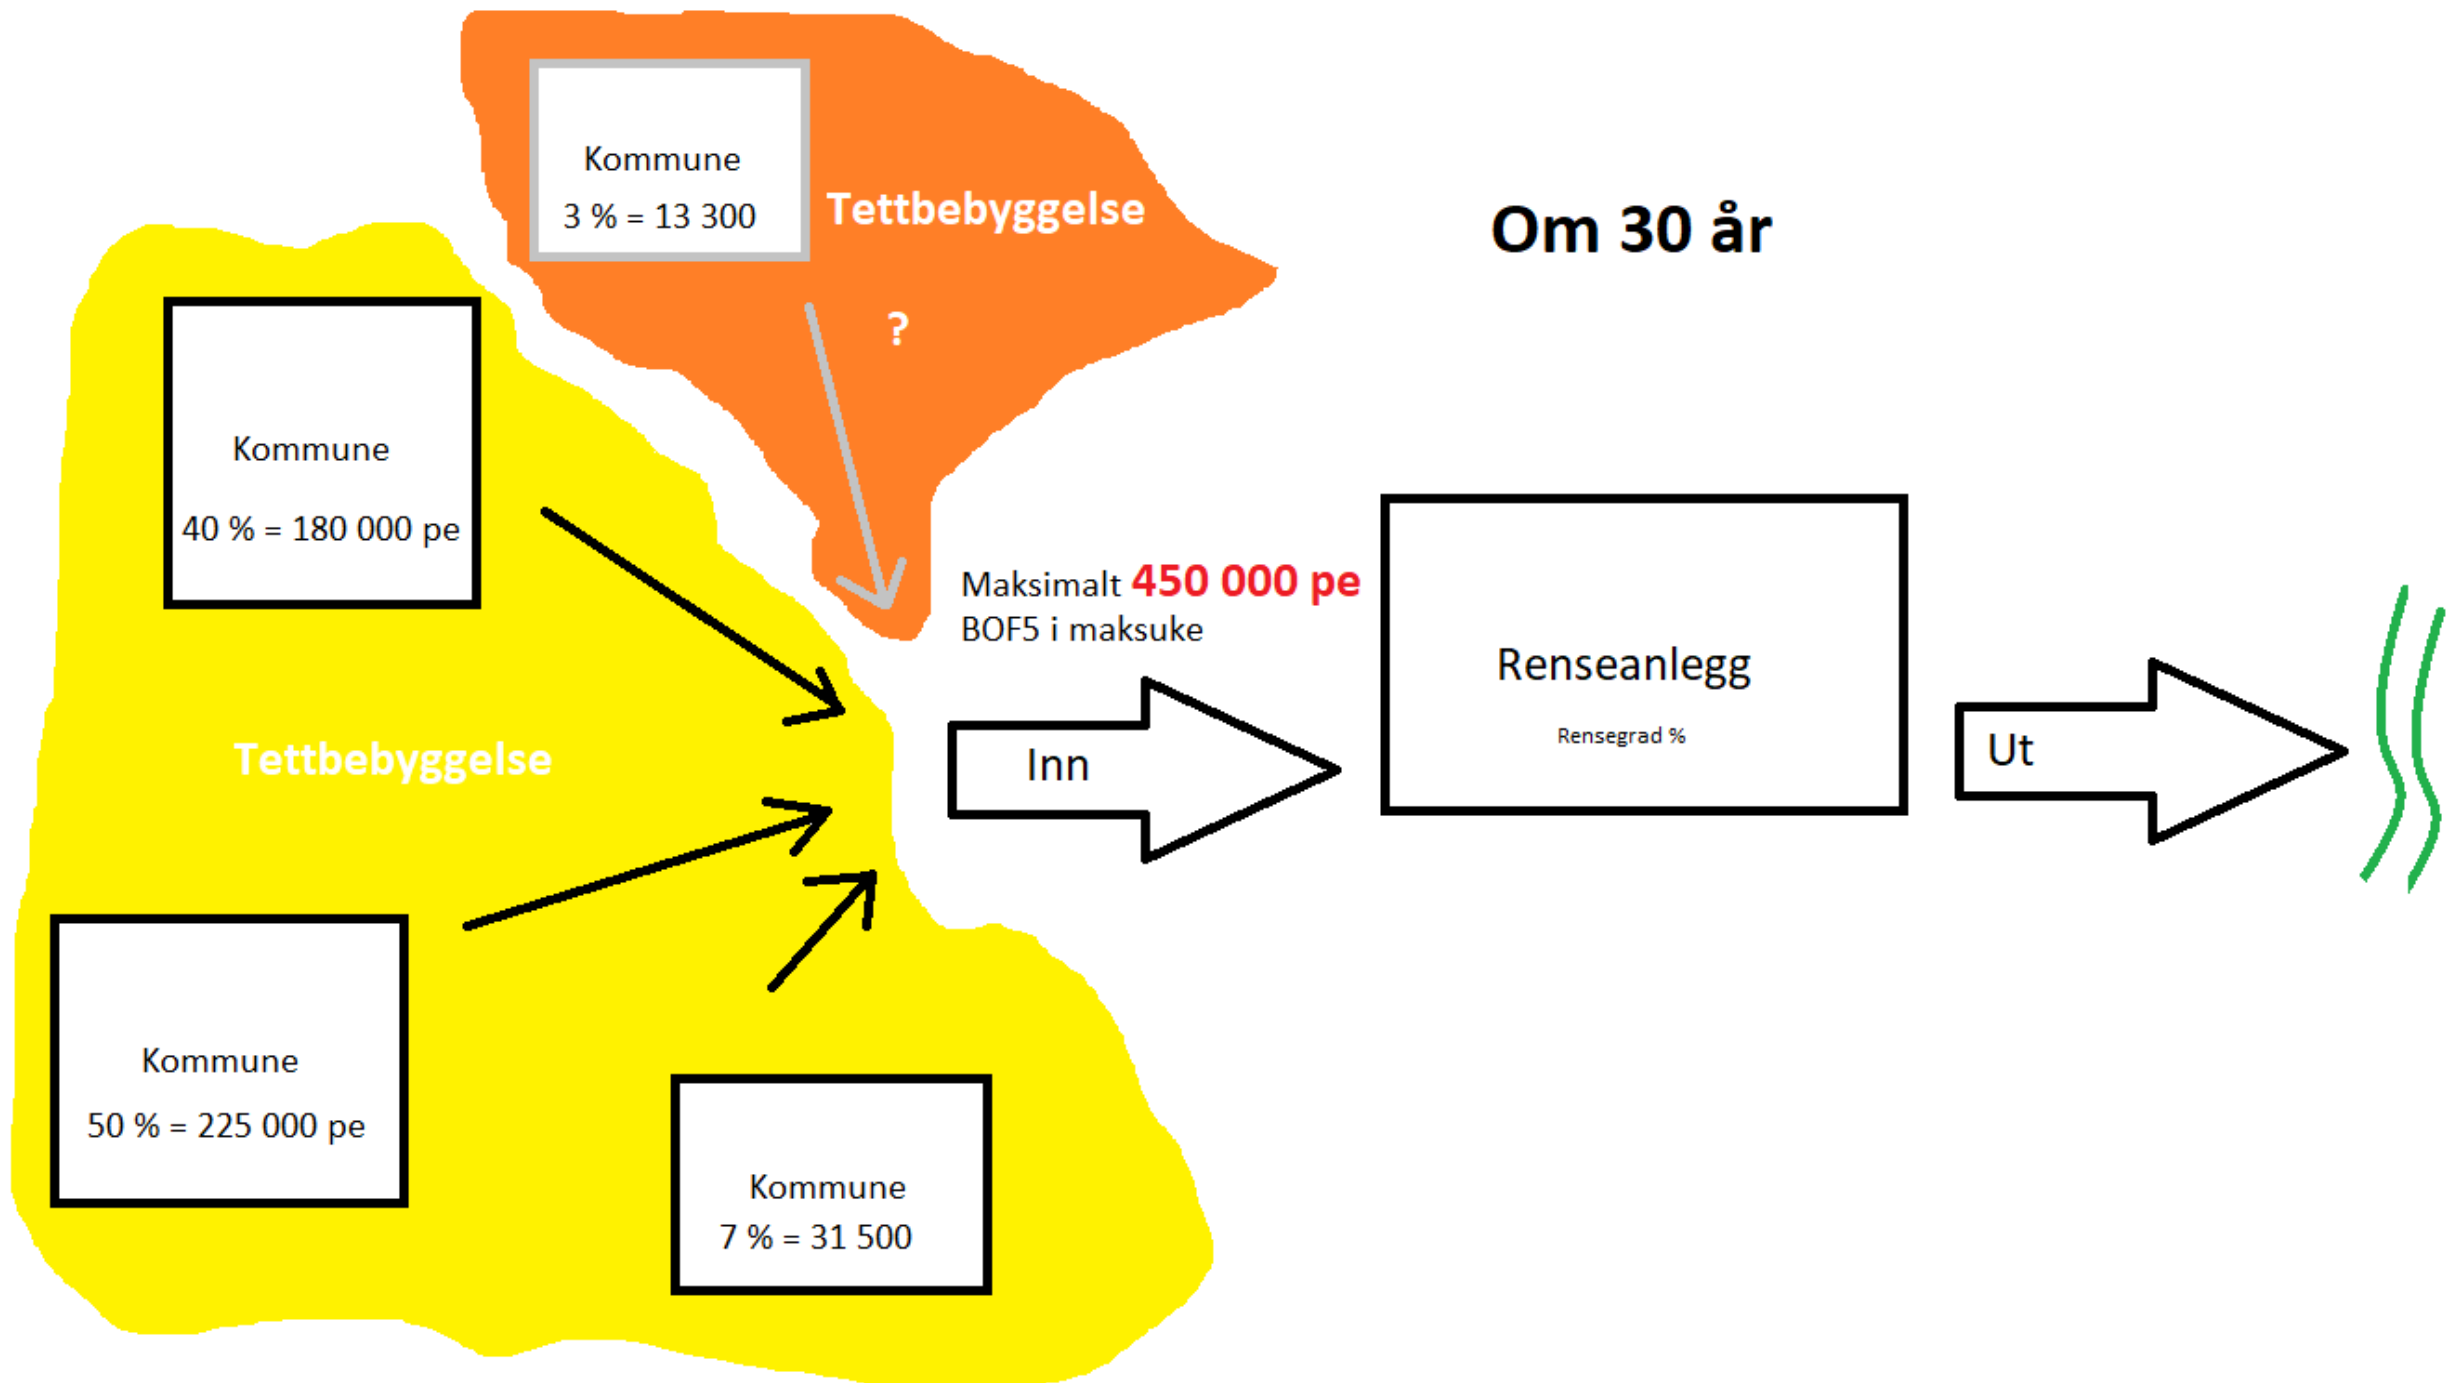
Kommune
3 % = 13 300

Tettbebyggelse

?

Om 30 år

Kommune
40 % = 180 000 pe

Maksimalt 450 000 pe
BOF5 i maksuke

Renseanlegg
Rensegrad %

Tettbebyggelse

Inn

Ut

Kommune
50 % = 225 000 pe

Kommune
7 % = 31 500